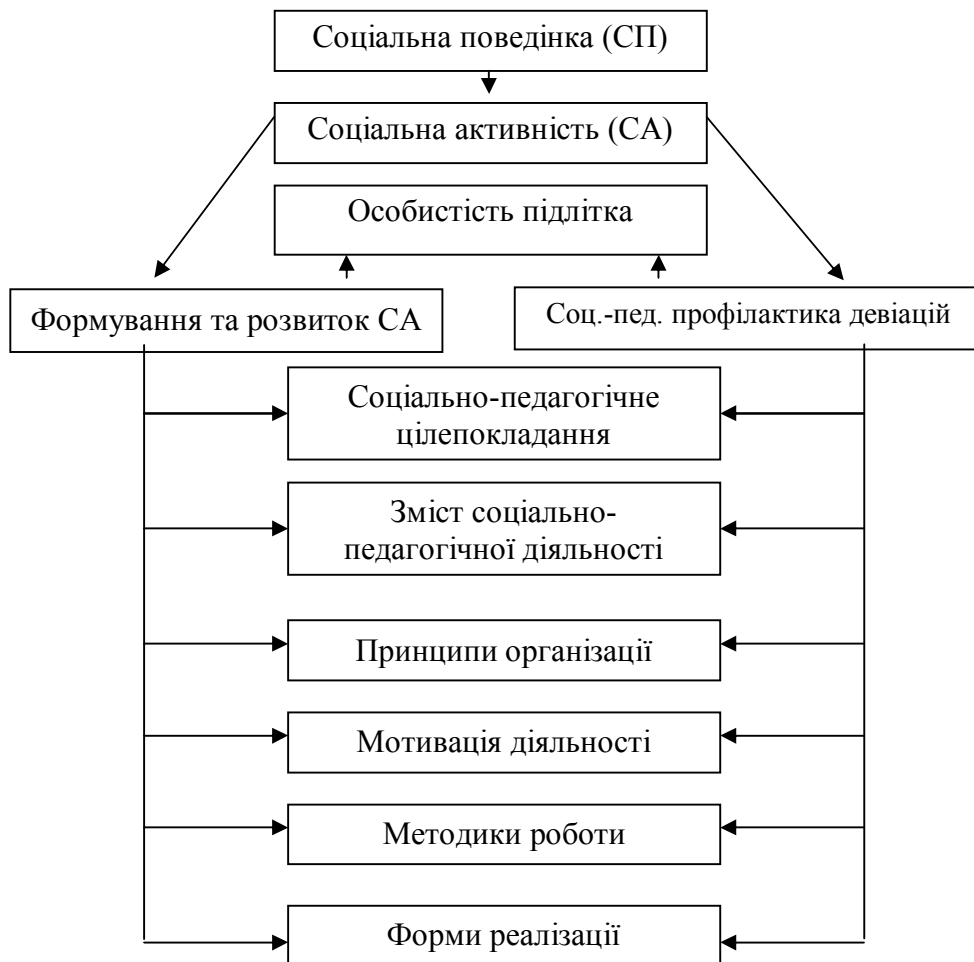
Соціальна поведінка (СП)

Соціальна активність (СА)

Особистість підлітка

Формування та розвиток СА

Соц.-пед. профілактика девіацій

Соціально-педагогічне цілепокладання

Зміст соціально-педагогічної діяльності

Принципи організації

Мотивація діяльності

Методики роботи

Форми реалізації